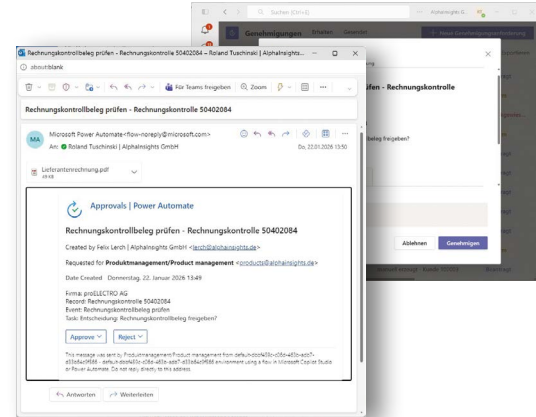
Suchen (Ctrl+E)
AlphaInsights G...
Genehmigungen
Erhalten
Gesendet
Neue Genehmigungsanforderung
ifen - Rechnungskontrolle
lbeleg freigeben?
Ablehnen
Genehmigen

Rechnungskontrollbeleg prüfen - Rechnungskontrolle 50402084 - Roland Tuschinski | AlphaInsights ...
about:blank
Für Teams freigeben
Zoom
Rechnungskontrollbeleg prüfen - Rechnungskontrolle 50402084
MA
Microsoft Power Automate<flow-noreply@microsoft.com>
An: Roland Tuschinski | AlphaInsights GmbH
Do, 22.01.2026 13:50
Lieferantenrechnung.pdf
49 KB

Approvals | Power Automate
Rechnungskontrollbeleg prüfen - Rechnungskontrolle 50402084
Created by Felix Lerch | AlphaInsights GmbH <lerch@alphainsights.de>
Requested for Produktmanagement/Product management <products@alphainsights.de>
Date Created Donnerstag, 22. Januar 2026 13:49
Firma: proELECTRO AG
Record: Rechnungskontrolle 50402084
Event: Rechnungskontrollbeleg prüfen
Task: Entscheidung: Rechnungskontrollbeleg freigeben?
Approve
Reject
This message was sent by Produktmanagement/Product management from default-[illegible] environment using a flow in Microsoft Copilot Studio or Power Automate. Do not reply directly to this address.

Antworten
Weiterleiten